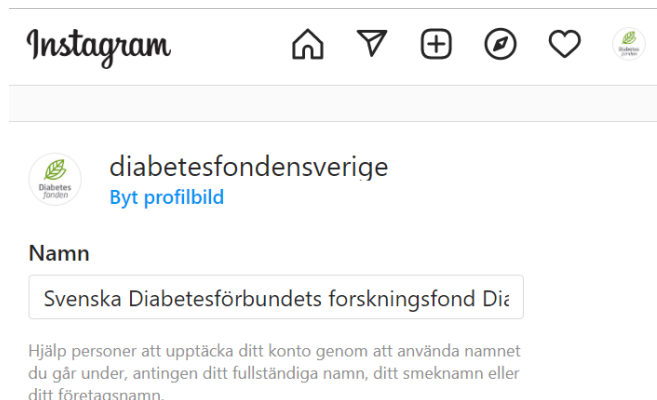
Instagram

Diabetes fonden

diabetesfondensverige
Byt profilbild

Namn

Svenska Diabetesförbundets forskningsfond Dia

Hjälp personer att upptäcka ditt konto genom att använda namnet du går under, antingen ditt fullständiga namn, ditt smeknamn eller ditt företagsnamn.